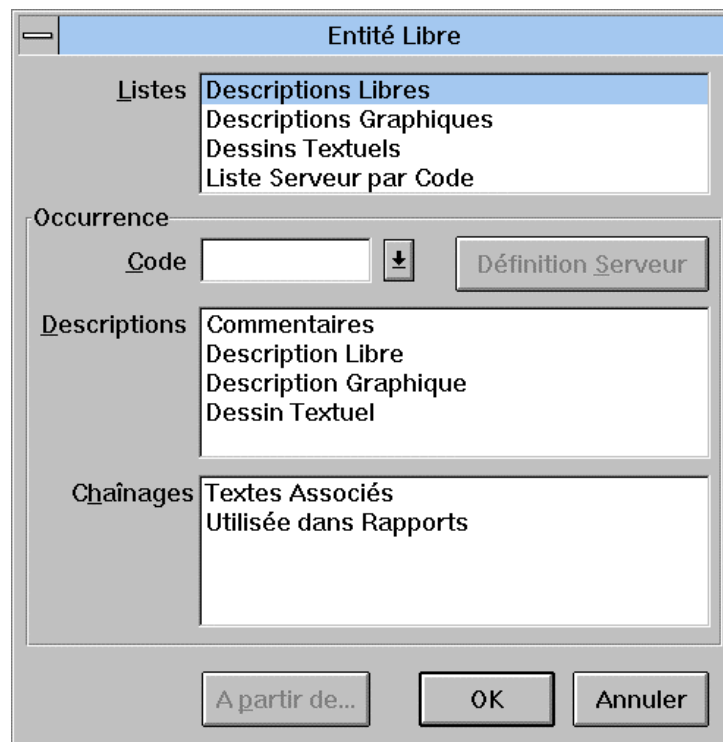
Entité Libre

Listes
Descriptions Libres
Descriptions Graphiques
Dessins Textuels
Liste Serveur par Code

Occurrence

Code

Définition Serveur

Descriptions
Commentaires
Description Libre
Description Graphique
Dessin Textuel

Chaînages
Textes Associés
Utilisée dans Rapports

A partir de...

OK

Annuler